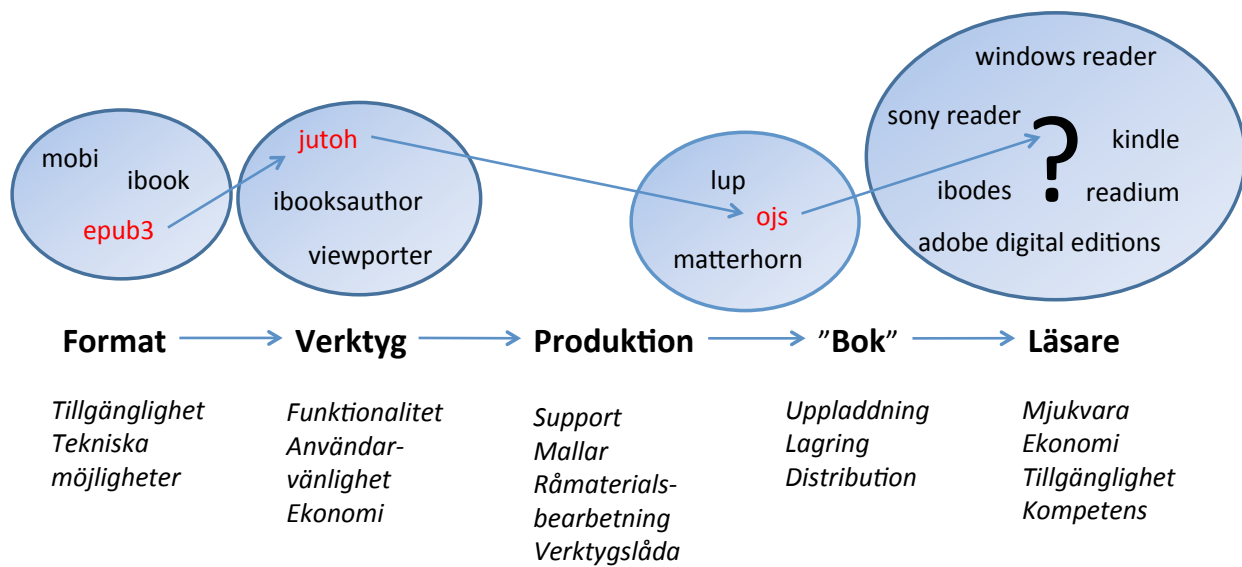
mobi
ibook
epub3

jutoh
ibooksauthor
viewporter

lup
ojs
matterhorn

windows reader
sony reader
?
kindle
ibodes
readium
adobe digital editions

Format → Verktyg → Produktion → ”Bok” → Läsare

Tillgänglighet
Tekniska möjligheter

Funktionalitet
Användarvänlighet
Ekonomi

Support
Mallar
Råmaterialsbearbetning
Verktygslåda

Uppladdning
Lagring
Distribution

Mjukvara
Ekonomi
Tillgänglighet
Kompetens